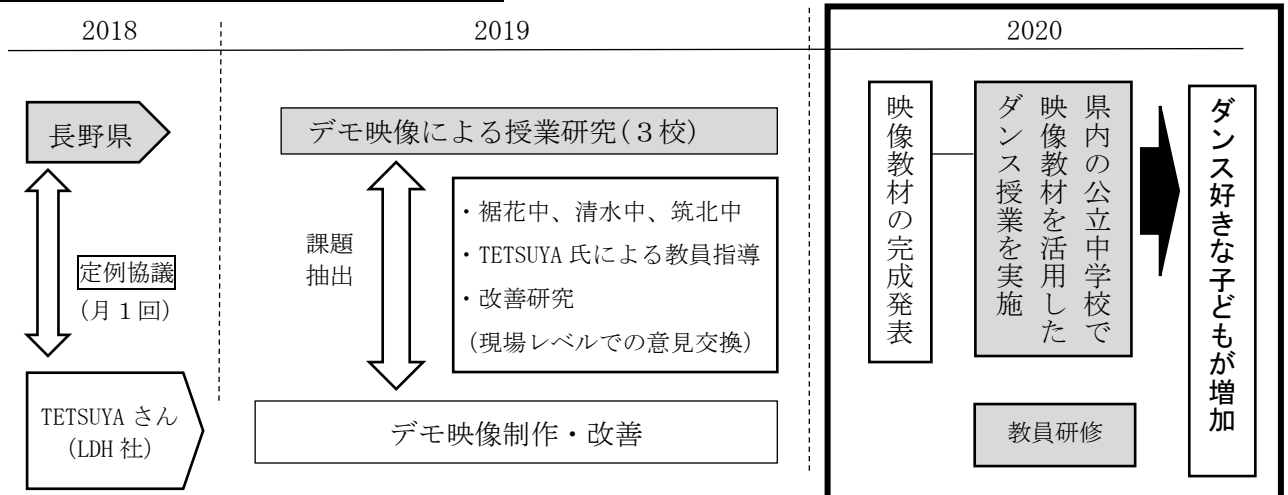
2018

2019

2020

長野県

定例協議
（月１回）

TETSUYA さん
（LDH 社）

デモ映像による授業研究（３校）

課題
抽出

・裾花中、清水中、筑北中
・TETSUYA 氏による教員指導
・改善研究
（現場レベルでの意見交換）

デモ映像制作・改善

映像教材の完成発表

県内の公立中学校で映像教材を活用したダンス授業を実施

教員研修

ダンス好きな子どもが増加